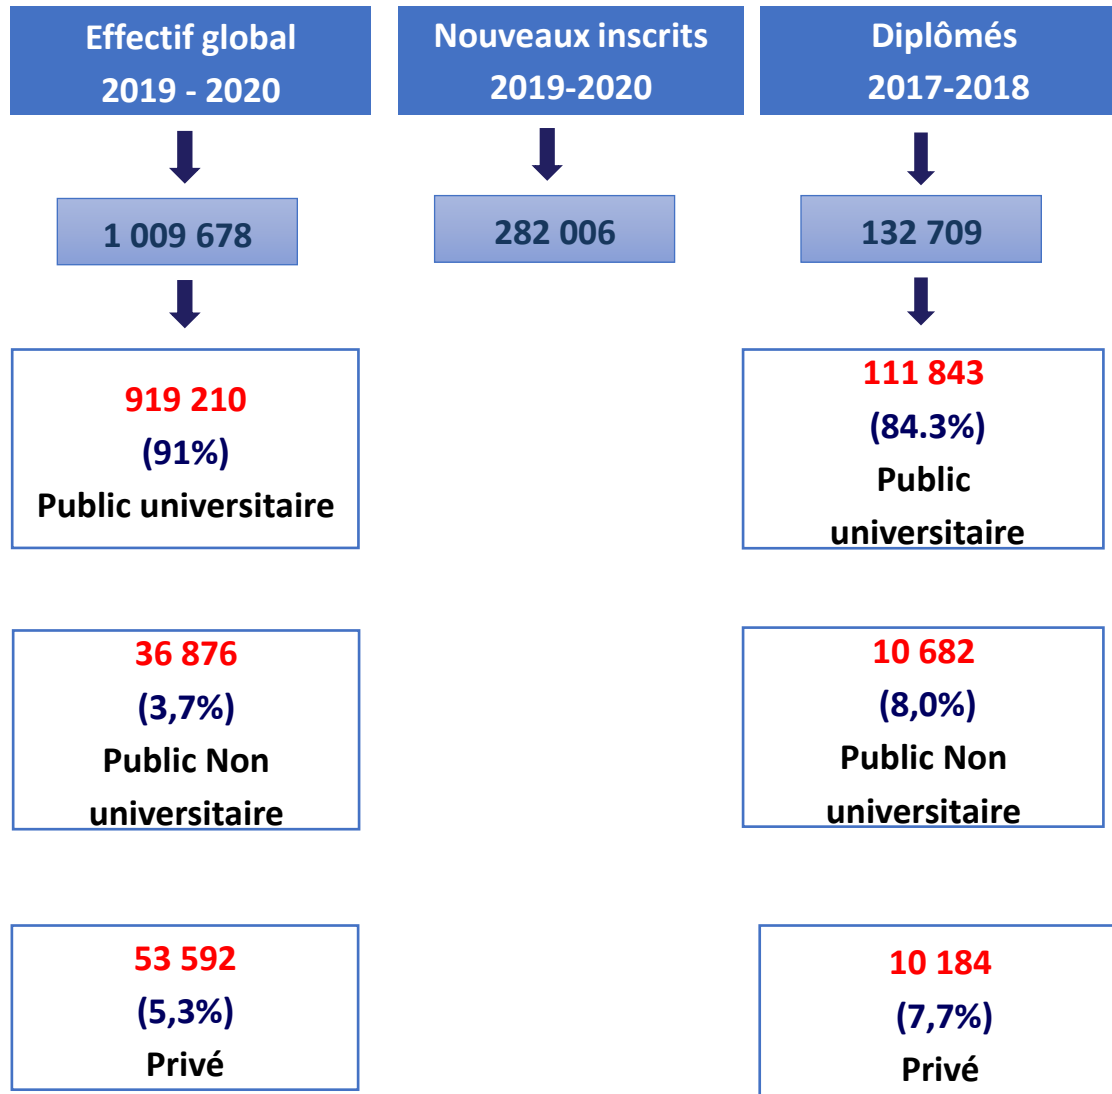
Effectif global
2019 - 2020

Nouveaux inscrits
2019-2020

Diplômés
2017-2018

1 009 678

282 006

132 709

919 210
(91%)
Public universitaire

111 843
(84.3%)
Public universitaire

36 876
(3,7%)
Public Non universitaire

10 682
(8,0%)
Public Non universitaire

53 592
(5,3%)
Privé

10 184
(7,7%)
Privé